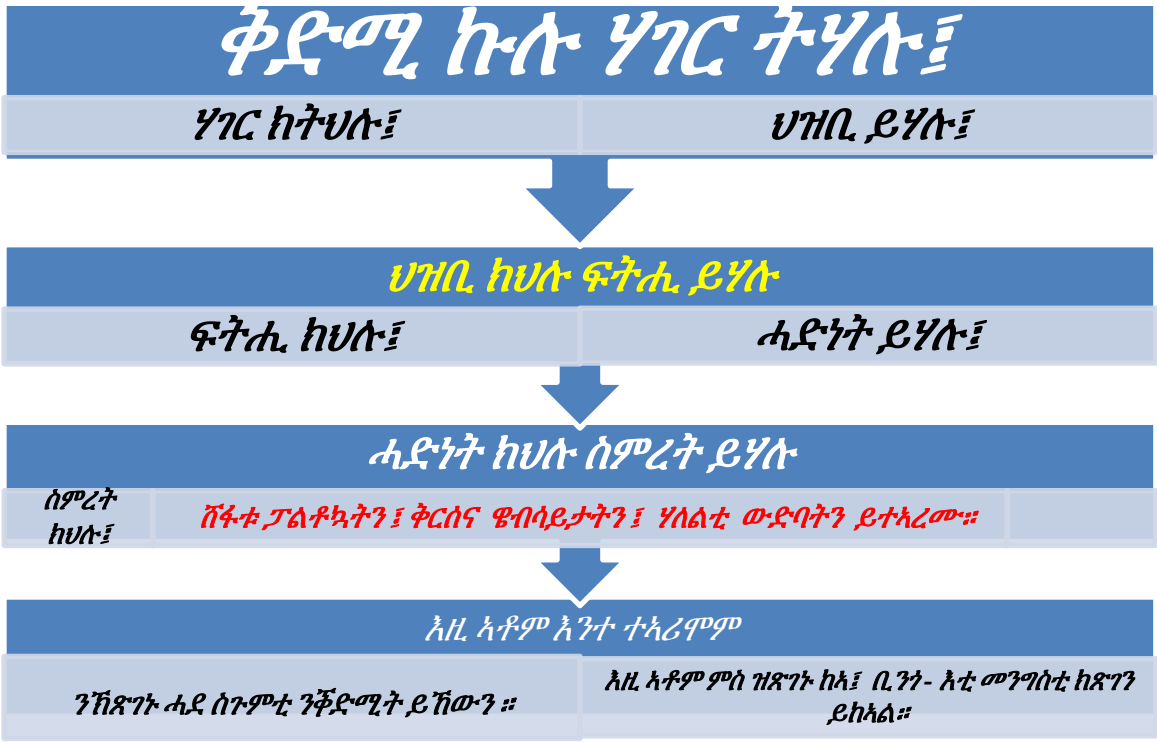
ቅድሚ ኩሉ ሃገር ትሃሉ፤

ሃገር ክትህሉ፤

ህዝቢ ይሃሉ፤

ህዝቢ ክህሉ ፍትሒ ይሃሉ

ፍትሒ ክህሉ፤

ሓድነት ይሃሉ፤

ሓድነት ክህሉ ስምረት ይሃሉ

ስምረት ክህሉ፤

ሸፋቱ ፓልቶኳትን ፤ ቅርስና ዌብሳይታትን ፤ ሃለልቲ ውድባትን ይተኣረሙ።

እዚ ኣቶም እንተ ተኣሪሞም

ንኸጽገኑ ሓደ ስጉምቲ ንቕድሚት ይኸውን ።

እዚ ኣቶም ምስ ዝጽገኑ ከኣ፤ ቢንጎ- እቲ መንግስቲ ክጽገን ይከኣል።